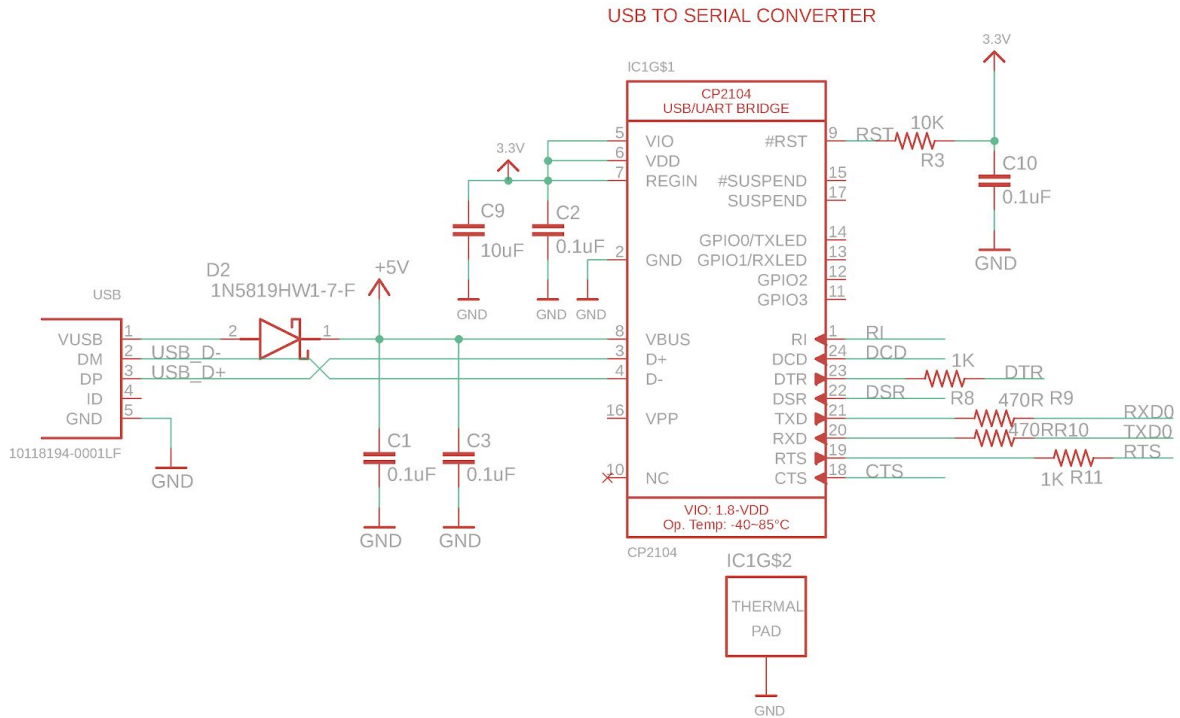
USB TO SERIAL CONVERTER

IC1G$1
CP2104
USB/UART BRIDGE

3.3V

5 VIO
6 VDD
7 REGIN
2 GND

#RST 9
#SUSPEND 15
SUSPEND 17
GPIO0/TXLED 14
GPIO1/RXLED 13
GPIO2 12
GPIO3 11

RST 10K R3
C10 0.1uF GND

3.3V
C9 10uF
C2 0.1uF
GND GND GND

D2
1N5819HW1-7-F
+5V

USB
VUSB 1
DM 2
DP 3
ID 4
GND 5
USB_D-
USB_D+
10118194-0001LF
GND

2 1

8 VBUS
3 D+
4 D-
16 VPP
10 NC

RI 1 RI
DCD 24 DCD
DTR 23 1K DTR R8
DSR 22 DSR
TXD 21 470R R9 RXD0
RXD 20 470RR10 TXD0
RTS 19 RTS 1K R11
CTS 18 CTS

C1 0.1uF
C3 0.1uF
GND GND

VIO: 1.8-VDD
Op. Temp: -40~85°C
CP2104

IC1G$2
THERMAL
PAD
GND